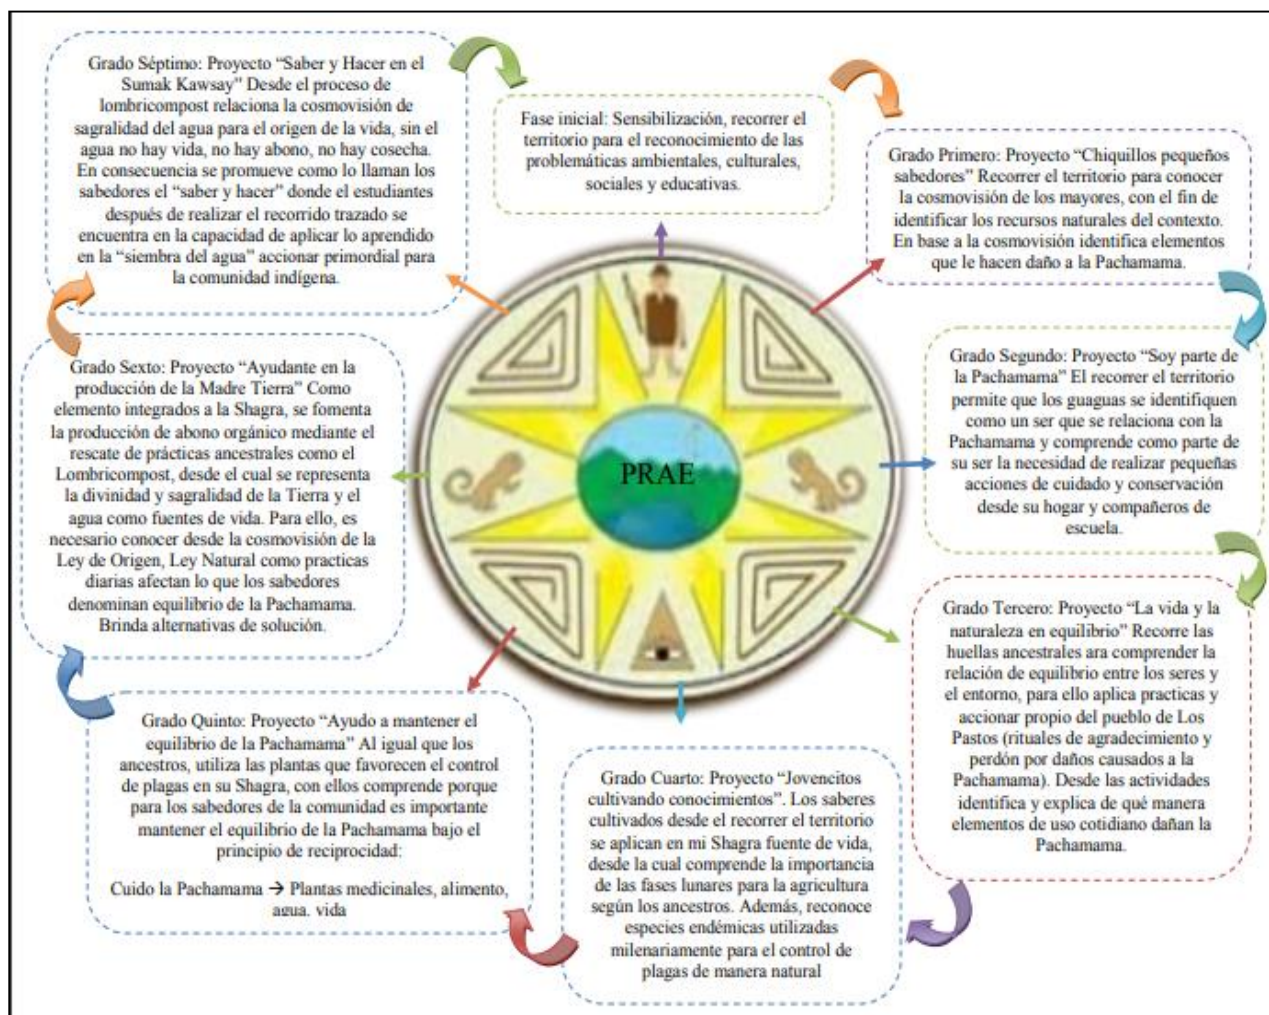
Fase inicial: Sensibilización, recorrer el territorio para el reconocimiento de las problemáticas ambientales, culturales, sociales y educativas.

Grado Primero: Proyecto "Chiquillos pequeños sabedores" Recorrer el territorio para conocer la cosmovisión de los mayores, con el fin de identificar los recursos naturales del contexto. En base a la cosmovisión identifica elementos que le hacen daño a la Pachamama.

Grado Segundo: Proyecto "Soy parte de la Pachamama" El recorrer el territorio permite que los guaguas se identifiquen como un ser que se relaciona con la Pachamama y comprende como parte de su ser la necesidad de realizar pequeñas acciones de cuidado y conservación desde su hogar y compañeros de escuela.

Grado Tercero: Proyecto "La vida y la naturaleza en equilibrio" Recorre las huellas ancestrales ara comprender la relación de equilibrio entre los seres y el entorno, para ello aplica practicas y accionar propio del pueblo de Los Pastos (rituales de agradecimiento y perdón por daños causados a la Pachamama). Desde las actividades identifica y explica de qué manera elementos de uso cotidiano dañan la Pachamama.

Grado Cuarto: Proyecto "Jovencitos cultivando conocimientos". Los saberes cultivados desde el recorrer el territorio se aplican en mi Shagra fuente de vida, desde la cual comprende la importancia de las fases lunares para la agricultura según los ancestros. Además, reconoce especies endémicas utilizadas milenariamente para el control de plagas de manera natural

Grado Quinto: Proyecto "Ayudo a mantener el equilibrio de la Pachamama" Al igual que los ancestros, utiliza las plantas que favorecen el control de plagas en su Shagra, con ellos comprende porque para los sabedores de la comunidad es importante mantener el equilibrio de la Pachamama bajo el principio de reciprocidad:

Cuido la Pachamama → Plantas medicinales, alimento, agua. vida

Grado Sexto: Proyecto "Ayudante en la producción de la Madre Tierra" Como elemento integrados a la Shagra, se fomenta la producción de abono orgánico mediante el rescate de prácticas ancestrales como el Lombricompost, desde el cual se representa la divinidad y sagralidad de la Tierra y el agua como fuentes de vida. Para ello, es necesario conocer desde la cosmovisión de la Ley de Origen, Ley Natural como practicas diarias afectan lo que los sabedores denominan equilibrio de la Pachamama. Brinda alternativas de solución.

Grado Séptimo: Proyecto "Saber y Hacer en el Sumak Kawsay" Desde el proceso de lombricompost relaciona la cosmovisión de sagralidad del agua para el origen de la vida, sin el agua no hay vida, no hay abono, no hay cosecha. En consecuencia se promueve como lo llaman los sabedores el "saber y hacer" donde el estudiantes después de realizar el recorrido trazado se encuentra en la capacidad de aplicar lo aprendido en la "siembra del agua" accionar primordial para la comunidad indígena.

PRAE